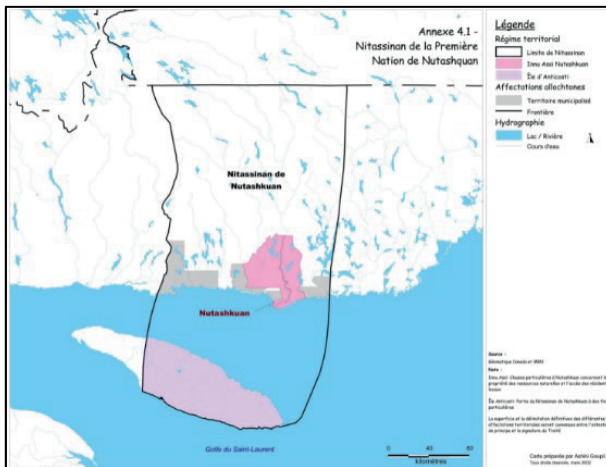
Annexe 4.1 -
Nitassinan de la Première
Nation de Nutashquan

Légende
Régime territorial
Limite de Nitassinan
Innu Assi Nutashkuan
Île d'Anticosti
Affectations allochtones
Territoire municipalisé
Frontière
Hydrographie
Lac / Rivière
Cours d'eau

Nitassinan de Nutashkuan

Nutashkuan

Golfe du Saint-Laurent

0 40 80
kilomètres

Source :
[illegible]
Note :
Innu Assi: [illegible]
Île d'Anticosti: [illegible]
La superficie et la délimitation définitives des différentes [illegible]

Carte préparée par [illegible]
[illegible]